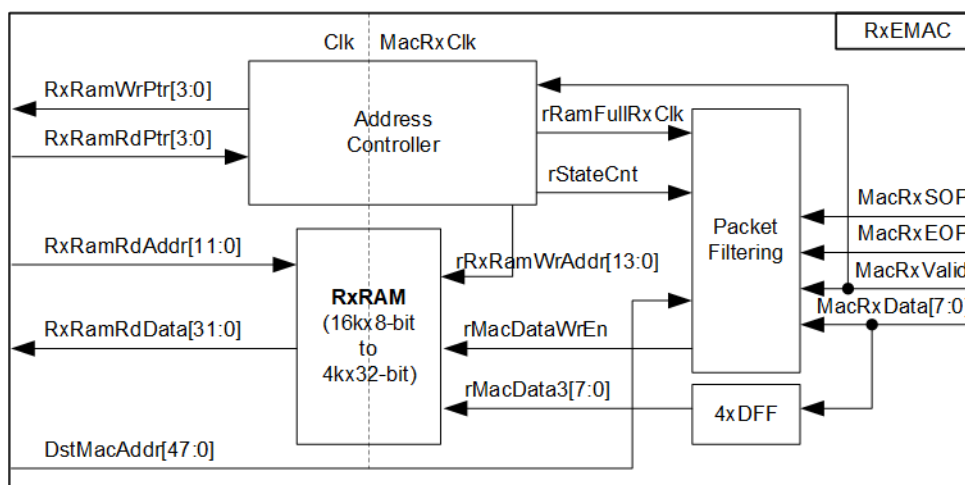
RxEMAC

Clk MacRxClk

RxRamWrPtr[3:0]

RxRamRdPtr[3:0]

Address Controller

rRamFullRxClk

rStateCnt

Packet Filtering

MacRxSOP

MacRxEOP

MacRxValid

MacRxData[7:0]

RxRamRdAddr[11:0]

rRxRamWrAddr[13:0]

RxRAM (16kx8-bit to 4kx32-bit)

RxRamRdData[31:0]

rMacDataWrEn

rMacData3[7:0]

4xDFF

DstMacAddr[47:0]